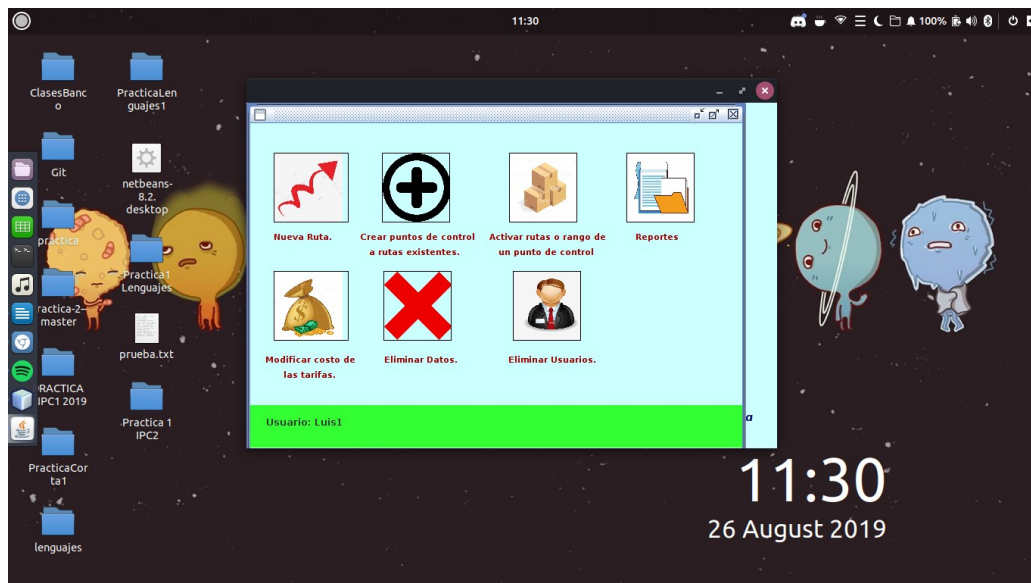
11:30

100%

ClasesBanco

PracticaLenguajes1

Git

netbeans-8.2.desktop

practica

Practica1 Lenguajes

Practica-2-master

prueba.txt

RACTICA IPC1 2019

Practica 1 IPC2

PracticaCorta1

lenguajes

Nueva Ruta.

Crear puntos de control a rutas existentes.

Activar rutas o rango de un punto de control

Reportes

Modificar costo de las tarifas.

Eliminar Datos.

Eliminar Usuarios.

Usuario: Luis1

a

11:30
26 August 2019